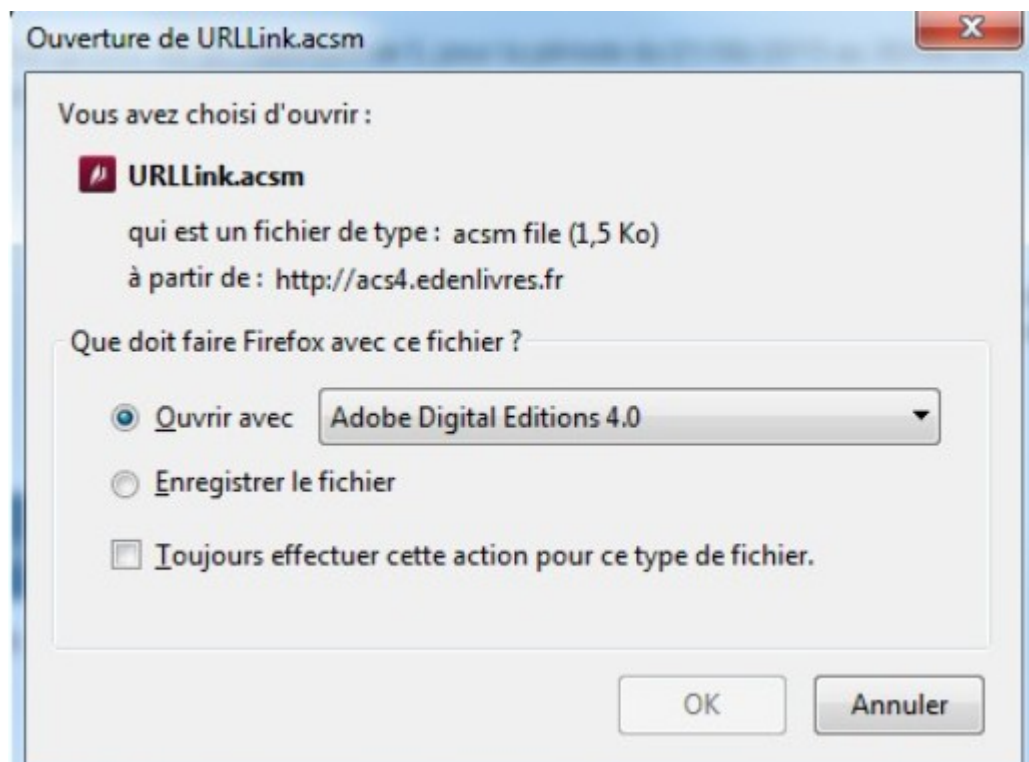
Ouverture de URLLink.acsm

Vous avez choisi d'ouvrir :

URLLink.acsm

qui est un fichier de type : acsm file (1,5 Ko)

à partir de : http://acs4.edenlivres.fr

Que doit faire Firefox avec ce fichier ?

Ouvrir avec Adobe Digital Editions 4.0

Enregistrer le fichier

Toujours effectuer cette action pour ce type de fichier.

OK Annuler